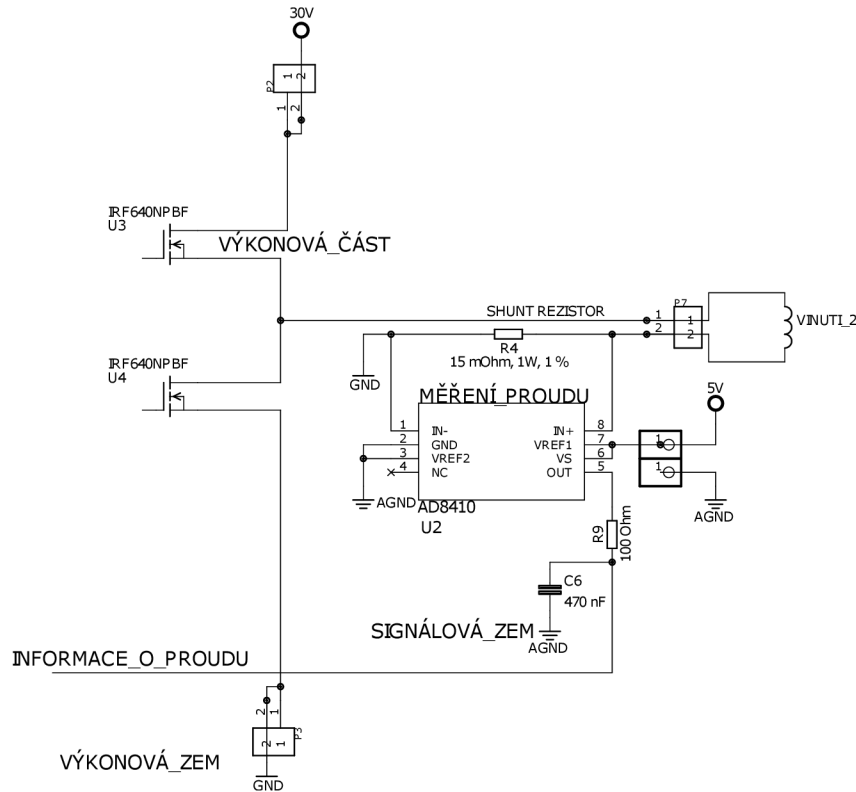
30V

P2
1 2
1 2

IRF640NPBF
U3

VÝKONOVÁ_ČÁST

SHUNT REZISTOR
1
2
P7
1
2
VINUTI_2

R4
15 mOhm, 1W, 1 %

GND

IRF640NPBF
U4

MĚŘENÍ_PROUDU

1 IN-
2 GND
3 VREF2
4 NC
8 IN+
7 VREF1
6 VS
5 OUT

AGND
AD8410
U2

5V
1
1
AGND

R9
100 Ohm

C6
470 nF

SIGNÁLOVÁ_ZEM
AGND

INFORMACE_O_PROUDU

2 1
2 1
P3

VÝKONOVÁ_ZEM
GND